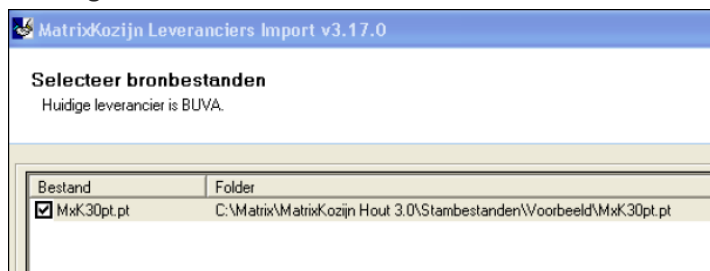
MatrixKozijn Leveranciers Import v3.17.0

Selecteer bronbestanden
Huidige leverancier is BUVA.

| Bestand | Folder |
|---|---|
| ☑ MxK30pt.pt | C:\Matrix\MatrixKozijn Hout 3.0\Stambestanden\Voorbeeld\MxK30pt.pt |